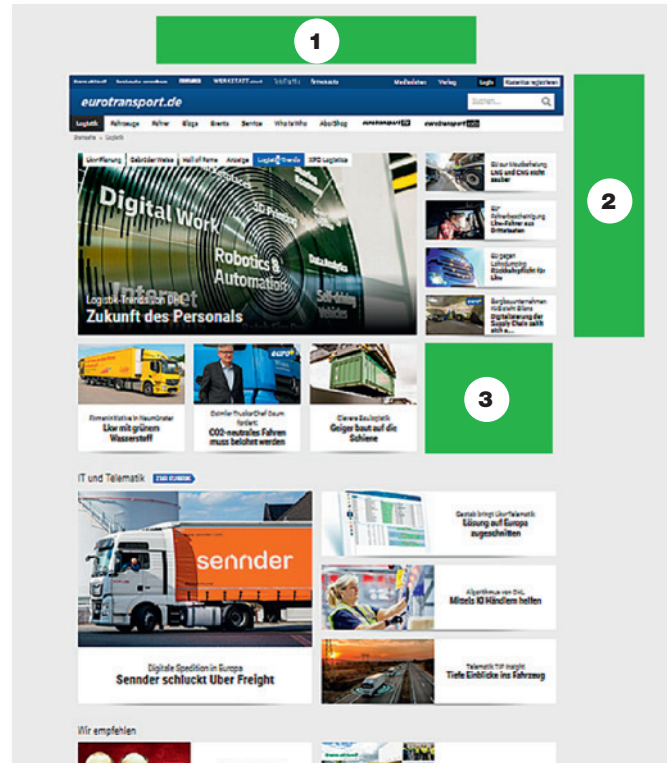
1

2

3

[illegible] WERKSTATT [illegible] Mediadaten Verlag Login Kostenlos registrieren

eurotransport.de

Suchen...

Logistik Fahrzeuge Fahrer Blogs Events Service Who's Who Abo/Shop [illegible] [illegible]

Startseite > Logistik

Übernahme Gebrüder Weiss Hall of Fame Anzeige Logistik-Trends DPD Logistics

Digital Work

3D Printing

Robotics & Automation

Data Analytics

Self-driving Vehicles

Internet

Logistik-Trends von DHL

Zukunft des Personals

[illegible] LNG und CNG nicht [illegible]

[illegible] Lkw-Fahrer aus Drittstaaten

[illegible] Lkw

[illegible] Digitalisierung der Supply Chain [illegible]

Firmeninitiative in Neumünster
Lkw mit grünem Wasserstoff

Daimler Trucks-Chef Daum fordert:
CO2-neutrales Fahren muss belohnt werden

Gleiere Bauiogistik
Geiger baut auf die Schiene

IT und Telematik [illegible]

sennder

Digitale Spedition in Europa
Sennder schluckt Uber Freight

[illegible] Lösung auf Europa zugeschnitten

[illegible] von DHL
Mittels KI Händlern helfen

Telematik-TIP insight
Tiefe Einblicke ins Fahrzeug

Wir empfehlen